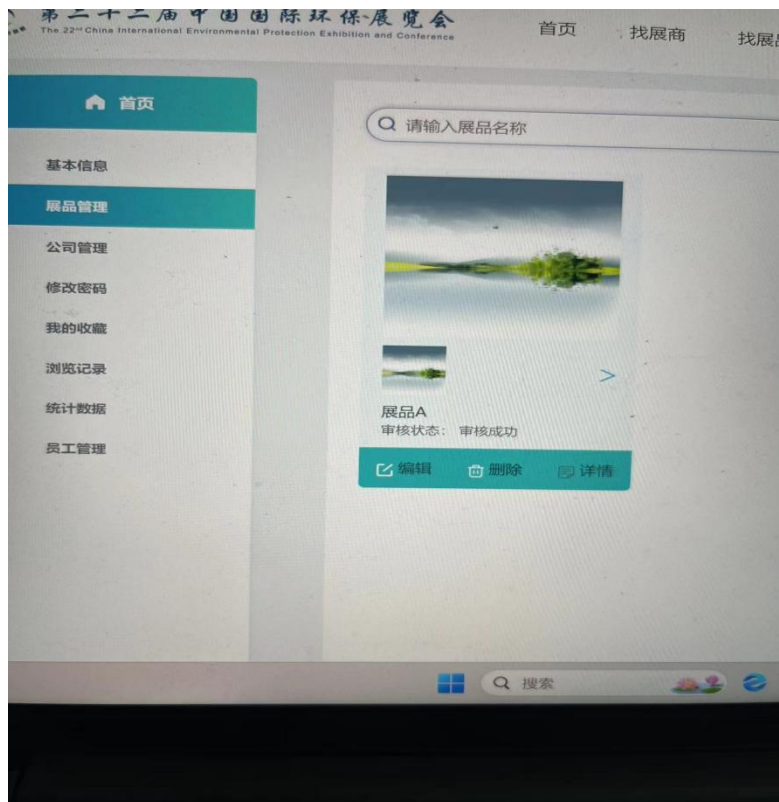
第二十二届中国国际环保展览会
The 22nd China International Environmental Protection Exhibition and Conference

首页 找展商 找展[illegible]

首页

基本信息
展品管理
公司管理
修改密码
我的收藏
浏览记录
统计数据
员工管理

请输入展品名称

>

展品A
审核状态: 审核成功

编辑 删除 详情

搜索